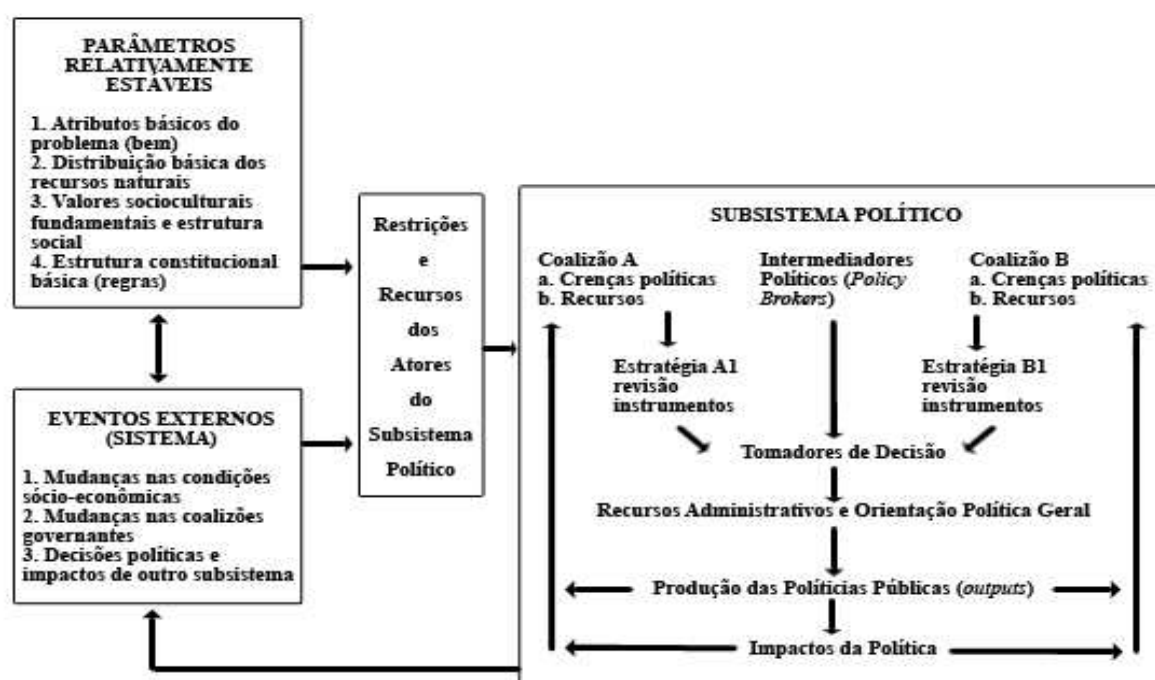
PARÂMETROS RELATIVAMENTE ESTÁVEIS

1. Atributos básicos do problema (bem)
2. Distribuição básica dos recursos naturais
3. Valores socioculturais fundamentais e estrutura social
4. Estrutura constitucional básica (regras)

EVENTOS EXTERNOS (SISTEMA)

1. Mudanças nas condições sócio-econômicas
2. Mudanças nas coalizões governantes
3. Decisões políticas e impactos de outro subsistema

Restrições e Recursos dos Atores do Subsistema Político

SUBSISTEMA POLÍTICO

Coalizão A
a. Crenças políticas
b. Recursos

Intermediadores Políticos (Policy Brokers)

Coalizão B
a. Crenças políticas
b. Recursos

Estratégia A1 revisão instrumentos

Estratégia B1 revisão instrumentos

Tomadores de Decisão

Recursos Administrativos e Orientação Política Geral

Produção das Políticas Públicas (outputs)

Impactos da Política